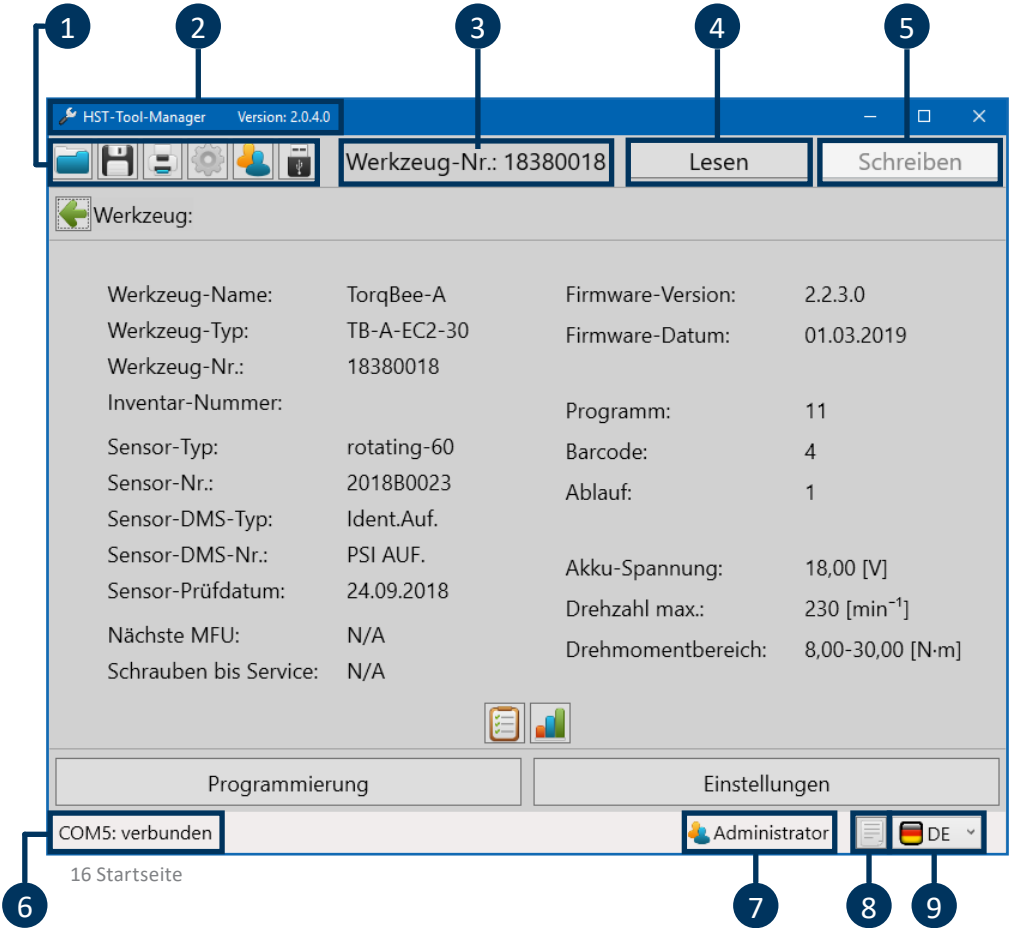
1
2
3
4
5

HST-Tool-Manager Version: 2.0.4.0

Werkzeug-Nr.: 18380018

Lesen

Schreiben

Werkzeug:

| | | | |
|---|---|---|---|
| Werkzeug-Name: | TorqBee-A | Firmware-Version: | 2.2.3.0 |
| Werkzeug-Typ: | TB-A-EC2-30 | Firmware-Datum: | 01.03.2019 |
| Werkzeug-Nr.: | 18380018 | | |
| Inventar-Nummer: | | Programm: | 11 |
| Sensor-Typ: | rotating-60 | Barcode: | 4 |
| Sensor-Nr.: | 2018B0023 | Ablauf: | 1 |
| Sensor-DMS-Typ: | Ident.Auf. | | |
| Sensor-DMS-Nr.: | PSI AUF. | Akku-Spannung: | 18,00 [V] |
| Sensor-Prüfdatum: | 24.09.2018 | Drehzahl max.: | 230 [$min^{-1}$] |
| Nächste MFU: | N/A | Drehmomentbereich: | 8,00-30,00 [N·m] |
| Schrauben bis Service: | N/A | | |

Programmierung

Einstellungen

COM5: verbunden

Administrator

DE

16 Startseite

6
7
8
9